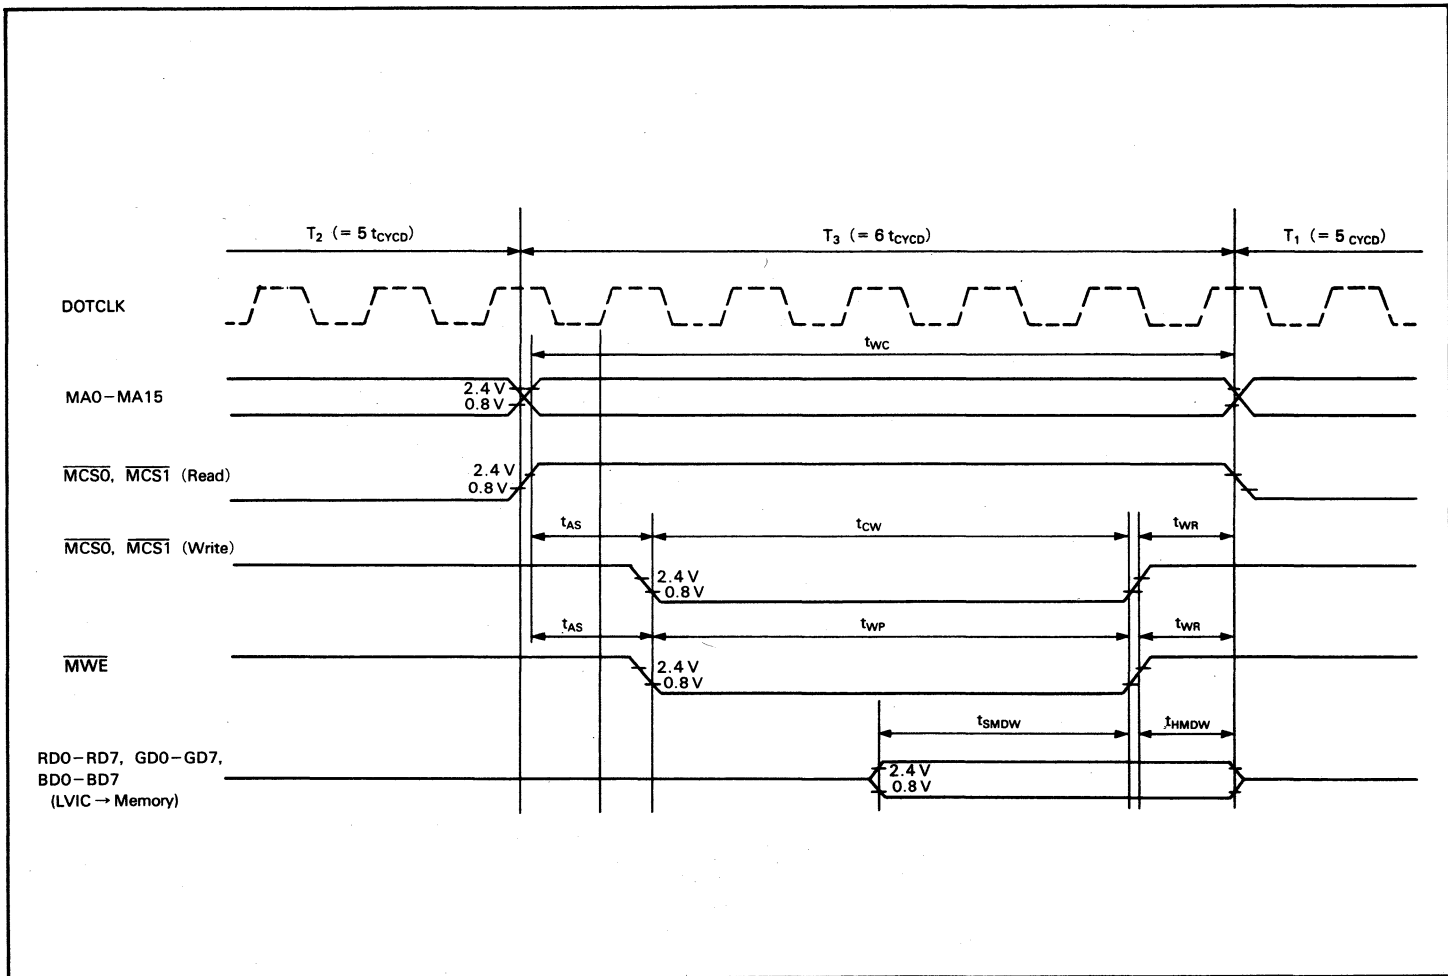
$T_2$ (= 5 $t_{CYCD}$)

$T_3$ (= 6 $t_{CYCD}$)

$T_1$ (= 5 $_{CYCD}$)

DOTCLK

$t_{WC}$

MA0−MA15

2.4 V
0.8 V

$\overline{MCS0}$, $\overline{MCS1}$ (Read)

2.4 V
0.8 V

$t_{AS}$

$t_{CW}$

$t_{WR}$

$\overline{MCS0}$, $\overline{MCS1}$ (Write)

2.4 V
0.8 V

$t_{AS}$

$t_{WP}$

$t_{WR}$

$\overline{MWE}$

2.4 V
0.8 V

$t_{SMDW}$

$t_{HMDW}$

RD0−RD7, GD0−GD7, BD0−BD7 (LVIC → Memory)

2.4 V
0.8 V